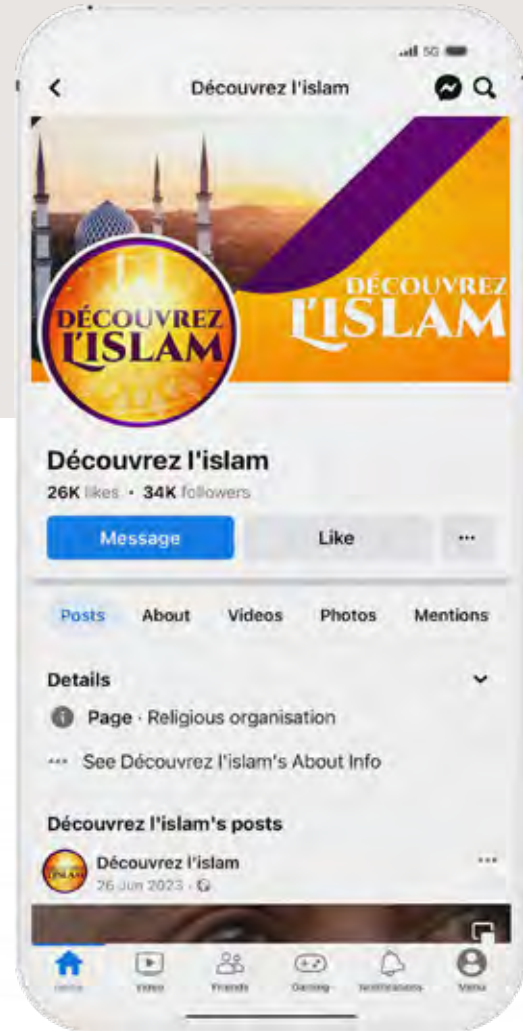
5G

Découvrez l'islam

DÉCOUVREZ L'ISLAM

DÉCOUVREZ L'ISLAM

Découvrez l'islam
26K likes · 34K followers

Message
Like
···

Posts
About
Videos
Photos
Mentions

Details
Page · Religious organisation
··· See Découvrez l'islam's About Info

Découvrez l'islam's posts
Découvrez l'islam
26 Jun 2023 ·

Home
Video
Friends
Gaming
Notifications
Menu